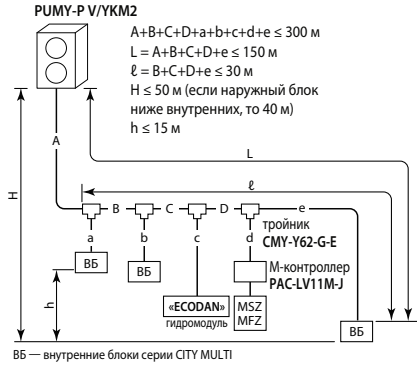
PUMY-P V/YKM2

A+B+C+D+a+b+c+d+e ≤ 300 м
L = A+B+C+D+e ≤ 150 м
ℓ = B+C+D+e ≤ 30 м
H ≤ 50 м (если наружный блок ниже внутренних, то 40 м)
h ≤ 15 м

H
A
L
ℓ
B
C
D
e
a
b
c
d
h

тройник
CMY-Y62-G-E

М-контроллер
PAC-LV11M-J

ВБ
ВБ
ВБ

«ECODAN»
гидромодуль

MSZ
MFZ

ВБ — внутренние блоки серии CITY MULTI